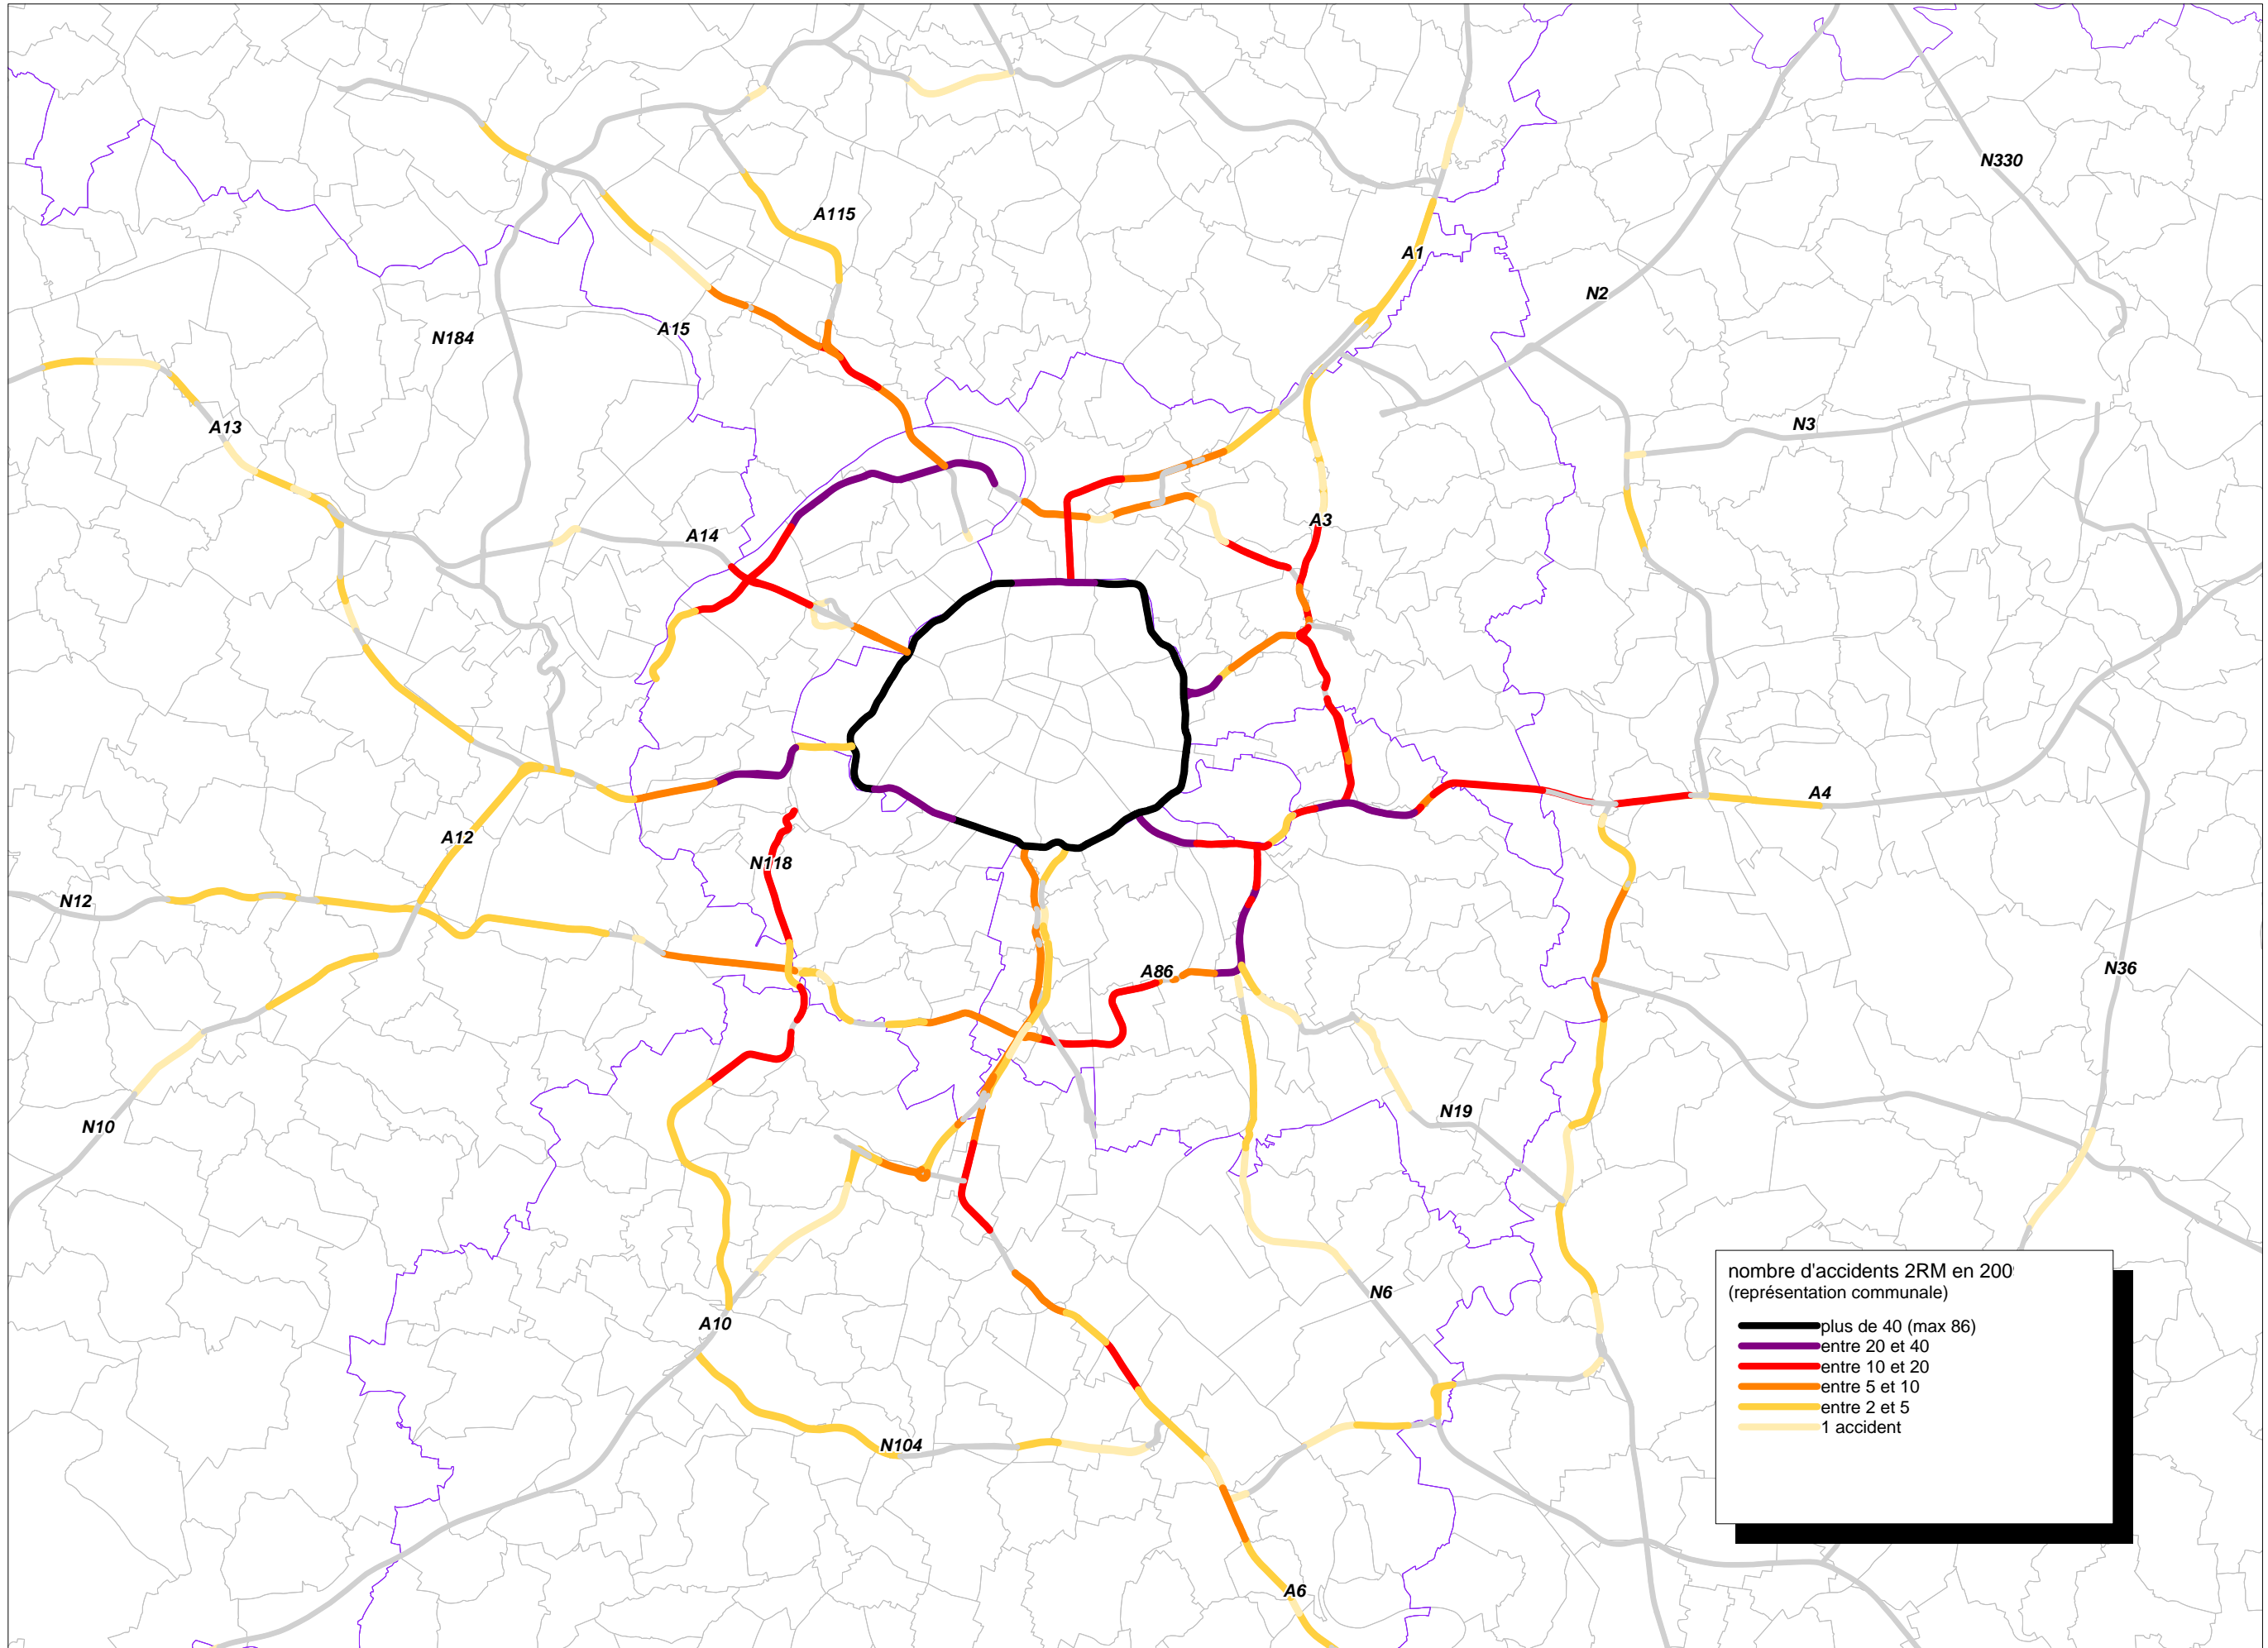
N330

A115

A1

N2

A15

N184

A13

N3

A3

A14

A4

A12

N118

N12

N36

A86

N10

N19

N6

A10

N104

A6

nombre d'accidents 2RM en 200
(représentation communale)

plus de 40 (max 86)
entre 20 et 40
entre 10 et 20
entre 5 et 10
entre 2 et 5
1 accident